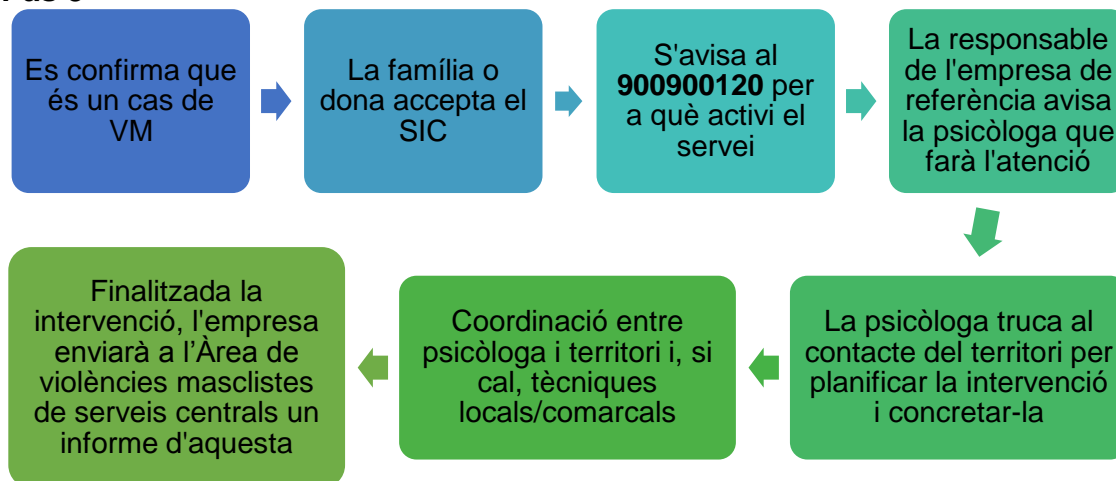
Es confirma que és un cas de VM

La família o dona accepta el SIC

S'avisa al **900900120** per a què activi el servei

La responsable de l'empresa de referència avisa la psicòloga que farà l'atenció

La psicòloga truca al contacte del territori per planificar la intervenció i concretar-la

Coordinació entre psicòloga i territori i, si cal, tècniques locals/comarcals

Finalitzada la intervenció, l'empresa enviarà a l'Àrea de violències masclistes de serveis centrals un informe d'aquesta